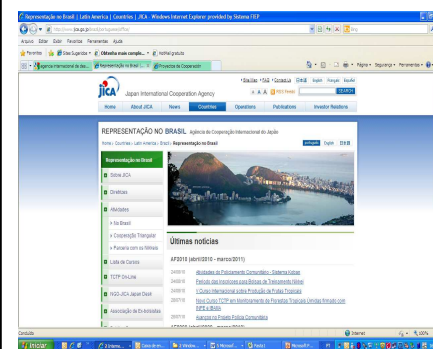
Representação no Brasil | Latin America | Countries | JICA - Windows Internet Explorer provided by Sistema FIEP

http://www.jica.go.jp/brazil/portuguese/office/

Bing

Arquivo Editar Exibir Favoritos Ferramentas Ajuda

Favoritos Sites Sugeridos OMunha mais comple... Hotmail gratuito

Agência Internacional de Coo... Representação no Brasil | ... Programas de Cooperação

Página Segurança Ferramentas

Site Map | FAQ | Contact us | English | Français | Español

JICA Japan International Cooperation Agency

SEARCH

Home About JICA News Countries Operations Publications Investor Relations

REPRESENTAÇÃO NO BRASIL Agência de Cooperação Internacional do Japão

Home > Countries > Latin America > Brazil > Representação no Brasil

português English 日本語

Representação no Brasil

Sobre JICA

Diretrizes

Atividades

No Brasil

Cooperação Triangular

Parceria com os Nikkeis

Lista de Cursos

TCTP On-Line

NGO-JICA Japan Desk

Associação de Ex-bolsistas

Últimas notícias

AF2010 (abril/2010 - março/2011)

Atividades do Policiamento Comunitário - Sistema Koban

Período das Inscrições para Bolsas de Treinamento Nikkei

II Curso Internacional sobre Produção de Frutas Tropicais

Novo Curso TCTP em Monitoramento de Florestas Tropicais Úmidas firmado com INPE e IBAMA

Acordo no Projeto Polícia Comunitária

AF2009 (abril/2009 - março/2010)

Concluído

Internet

100%

Iniciar